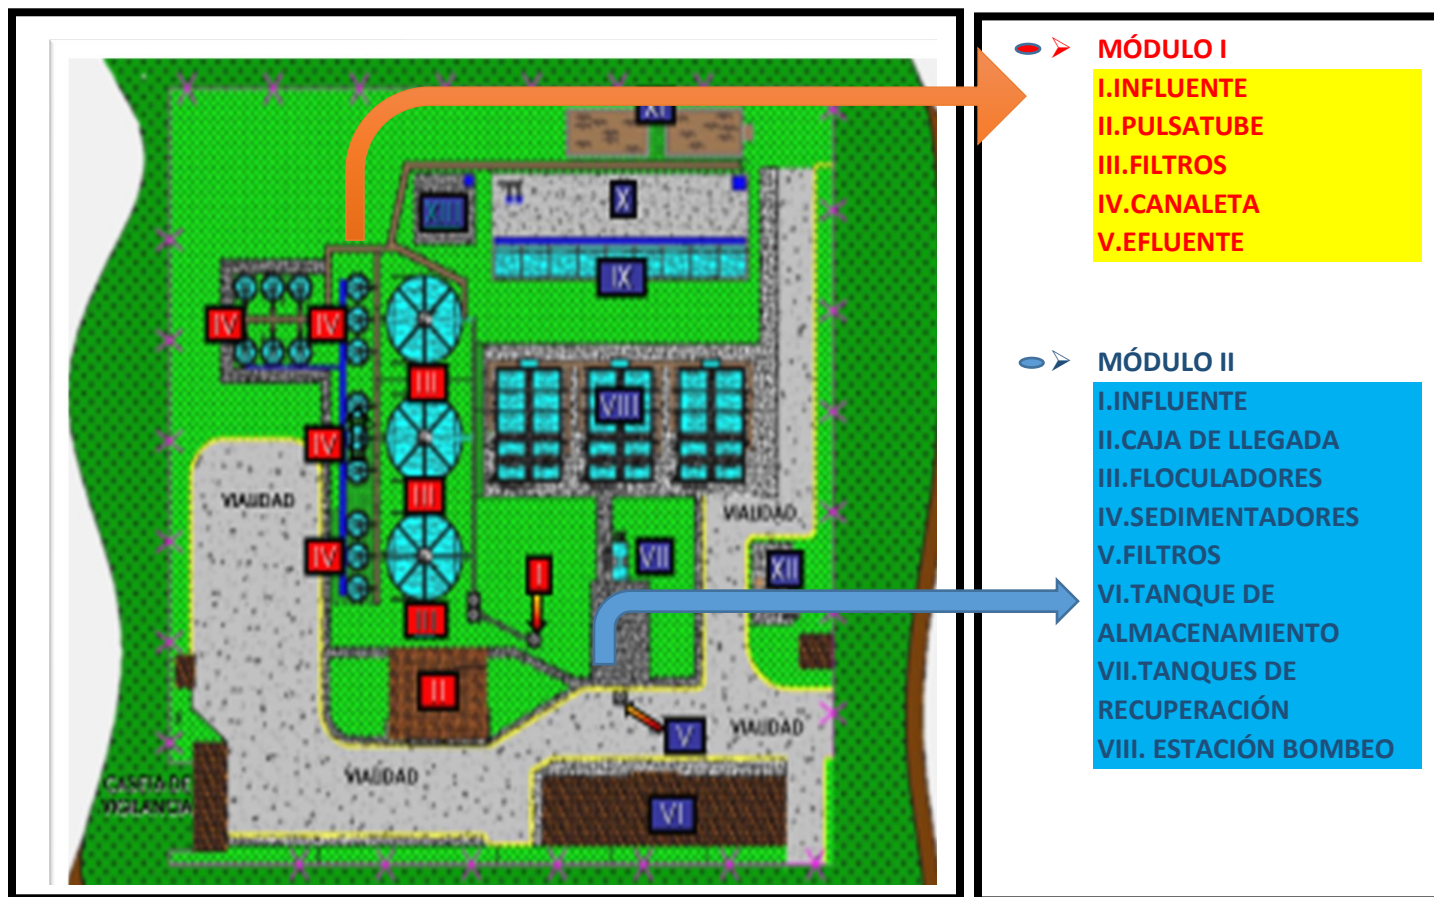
XI
XIII
X
IX
IV
IV
III
VIII
IV
III
VIALIDAD
VIALIDAD
IV
VII
XII
III
I
II
V
VIALIDAD
CASETA DE VIGILANCIA
VIALIDAD
VI

MÓDULO I
I.INFLUENTE
II.PULSATUBE
III.FILTROS
IV.CANALETA
V.EFLUENTE

MÓDULO II
I.INFLUENTE
II.CAJA DE LLEGADA
III.FLOCULADORES
IV.SEDIMENTADORES
V.FILTROS
VI.TANQUE DE ALMACENAMIENTO
VII.TANQUES DE RECUPERACIÓN
VIII. ESTACIÓN BOMBEO